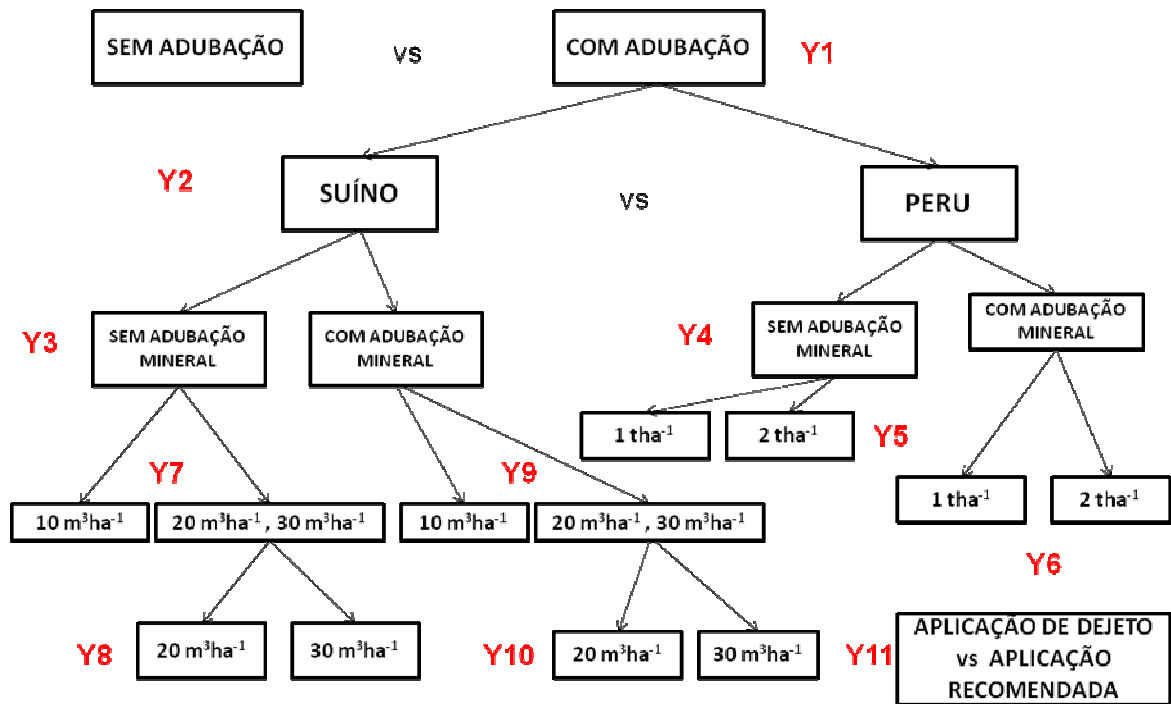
SEM ADUBAÇÃO

VS

COM ADUBAÇÃO

Y1

Y2

SUÍNO

VS

PERU

Y3

SEM ADUBAÇÃO MINERAL

COM ADUBAÇÃO MINERAL

Y4

SEM ADUBAÇÃO MINERAL

COM ADUBAÇÃO MINERAL

1 $tha^{-1}$

2 $tha^{-1}$

Y5

Y7

Y9

1 $tha^{-1}$

2 $tha^{-1}$

10 $m^3ha^{-1}$

20 $m^3ha^{-1}$ , 30 $m^3ha^{-1}$

10 $m^3ha^{-1}$

20 $m^3ha^{-1}$ , 30 $m^3ha^{-1}$

Y6

Y8

20 $m^3ha^{-1}$

30 $m^3ha^{-1}$

Y10

20 $m^3ha^{-1}$

30 $m^3ha^{-1}$

Y11

APLICAÇÃO DE DEJETO vs APLICAÇÃO RECOMENDADA